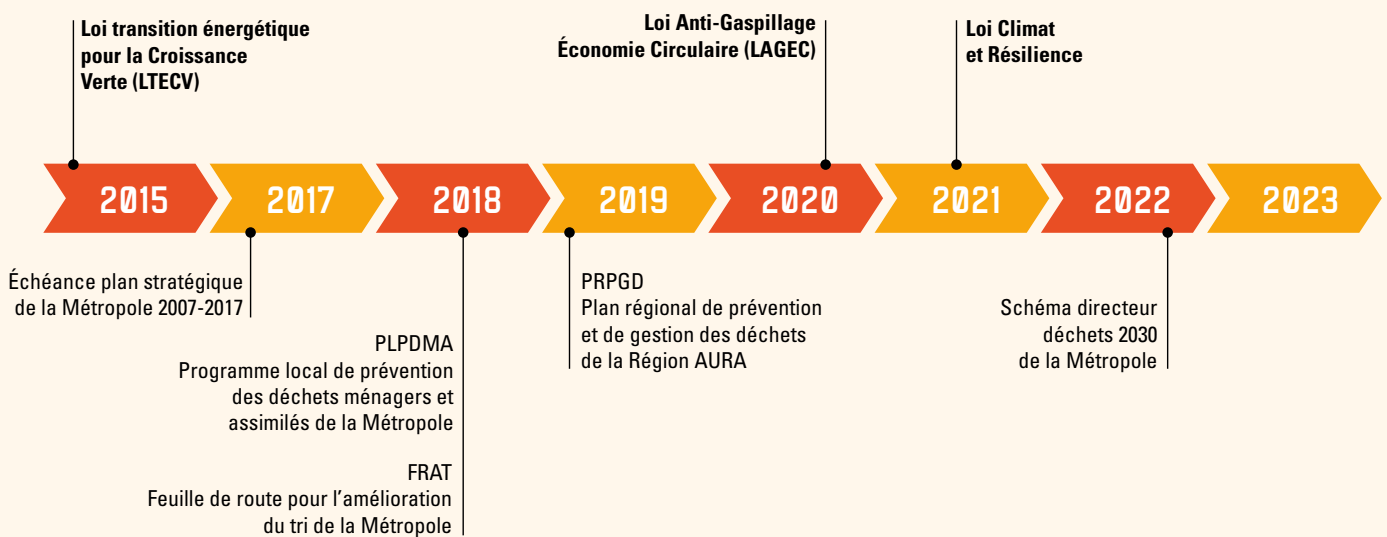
Loi transition énergétique pour la Croissance Verte (LTECV)

Loi Anti-Gaspillage Économie Circulaire (LAGEC)

Loi Climat et Résilience

2015 2017 2018 2019 2020 2021 2022 2023

Échéance plan stratégique de la Métropole 2007-2017

PLPDMA
Programme local de prévention des déchets ménagers et assimilés de la Métropole

FRAT
Feuille de route pour l'amélioration du tri de la Métropole

PRPGD
Plan régional de prévention et de gestion des déchets de la Région AURA

Schéma directeur déchets 2030 de la Métropole